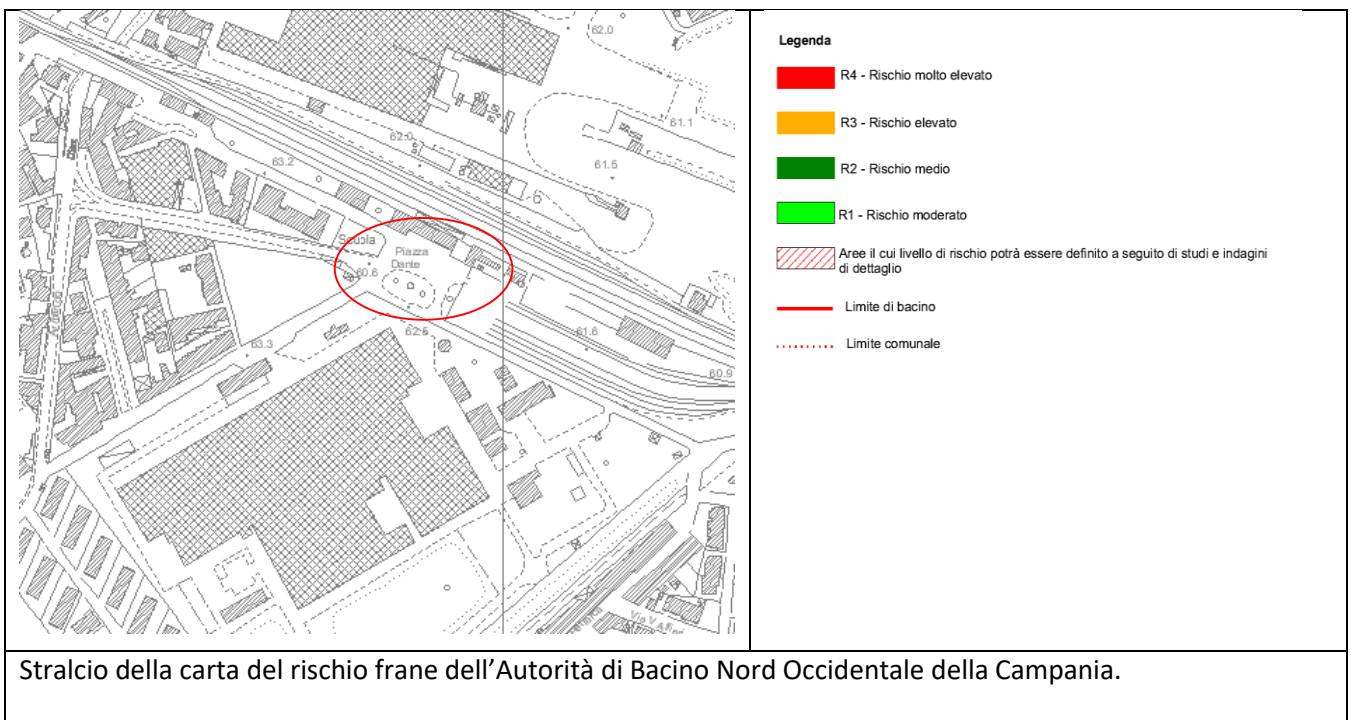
62.0
62.0
61.1
63.2
61.5
Scuola
Piazza Dante
60.6
62.5
61.6
63.3
60.9
Via V. Alfieri

Legenda

R4 - Rischio molto elevato

R3 - Rischio elevato

R2 - Rischio medio

R1 - Rischio moderato

Aree il cui livello di rischio potrà essere definito a seguito di studi e indagini di dettaglio

Limite di bacino

Limite comunale

Stralcio della carta del rischio frane dell’Autorità di Bacino Nord Occidentale della Campania.